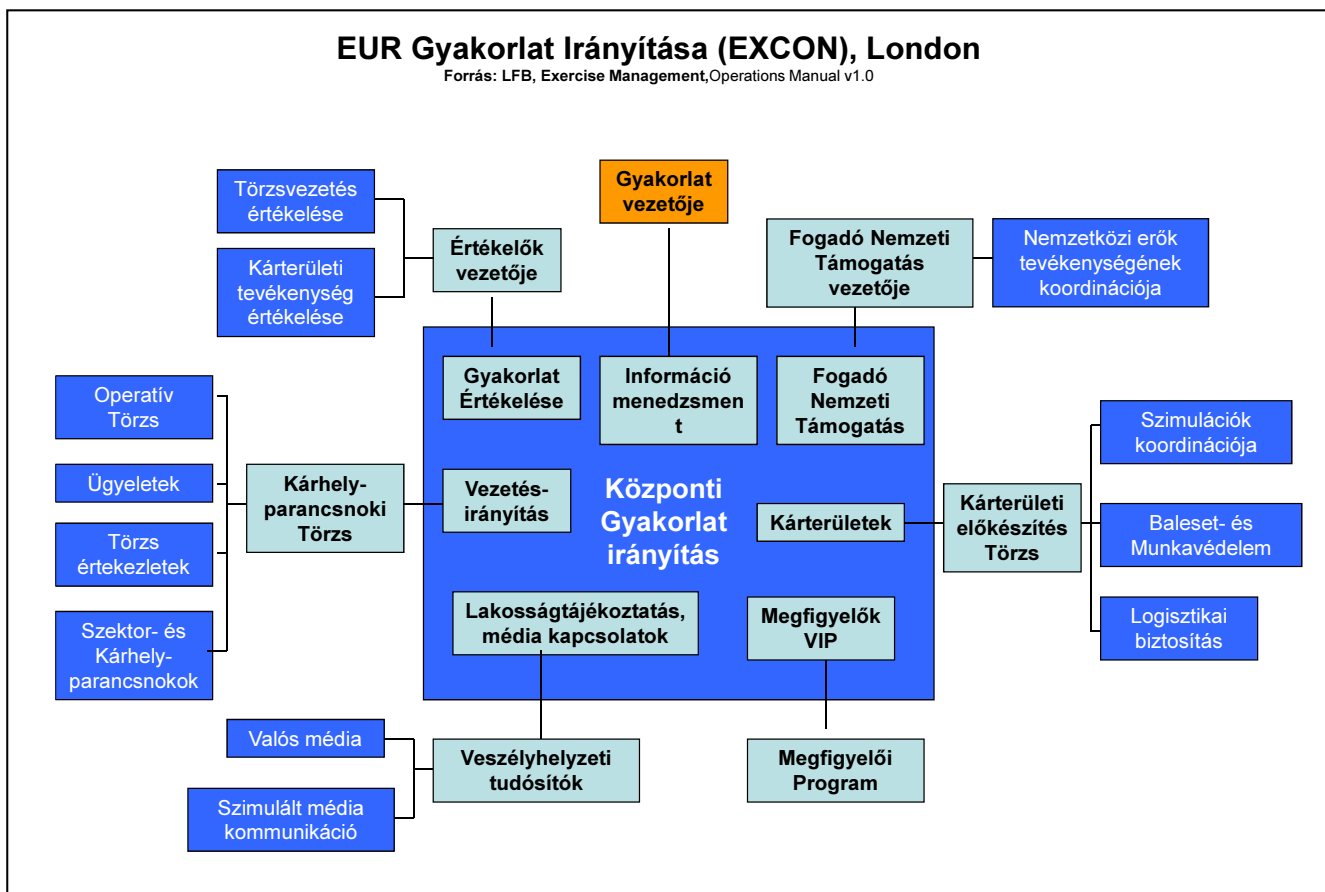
EUR Gyakorlat Irányítása (EXCON), London
Forrás: LFB, Exercise Management, Operations Manual v1.0

Gyakorlat vezetője

Törzsvezetés értékelése

Kárterületi tevékenység értékelése

Értékelők vezetője

Fogadó Nemzeti Támogatás vezetője

Nemzetközi erők tevékenységének koordinációja

Gyakorlat Értékelése

Információ menedzsment

Fogadó Nemzeti Támogatás

Operatív Törzs

Ügyeletek

Törzs értekezletek

Szektor- és Kárhely-parancsnokok

Kárhely-parancsnoki Törzs

Vezetés-irányítás

Központi Gyakorlat irányítás

Kárterületek

Kárterületi előkészítés Törzs

Szimulációk koordinációja

Baleset- és Munkavédelem

Logisztikai biztosítás

Lakosságtájékoztatás, média kapcsolatok

Megfigyelők VIP

Valós média

Szimulált média kommunikáció

Veszélyhelyzeti tudósítók

Megfigyelői Program